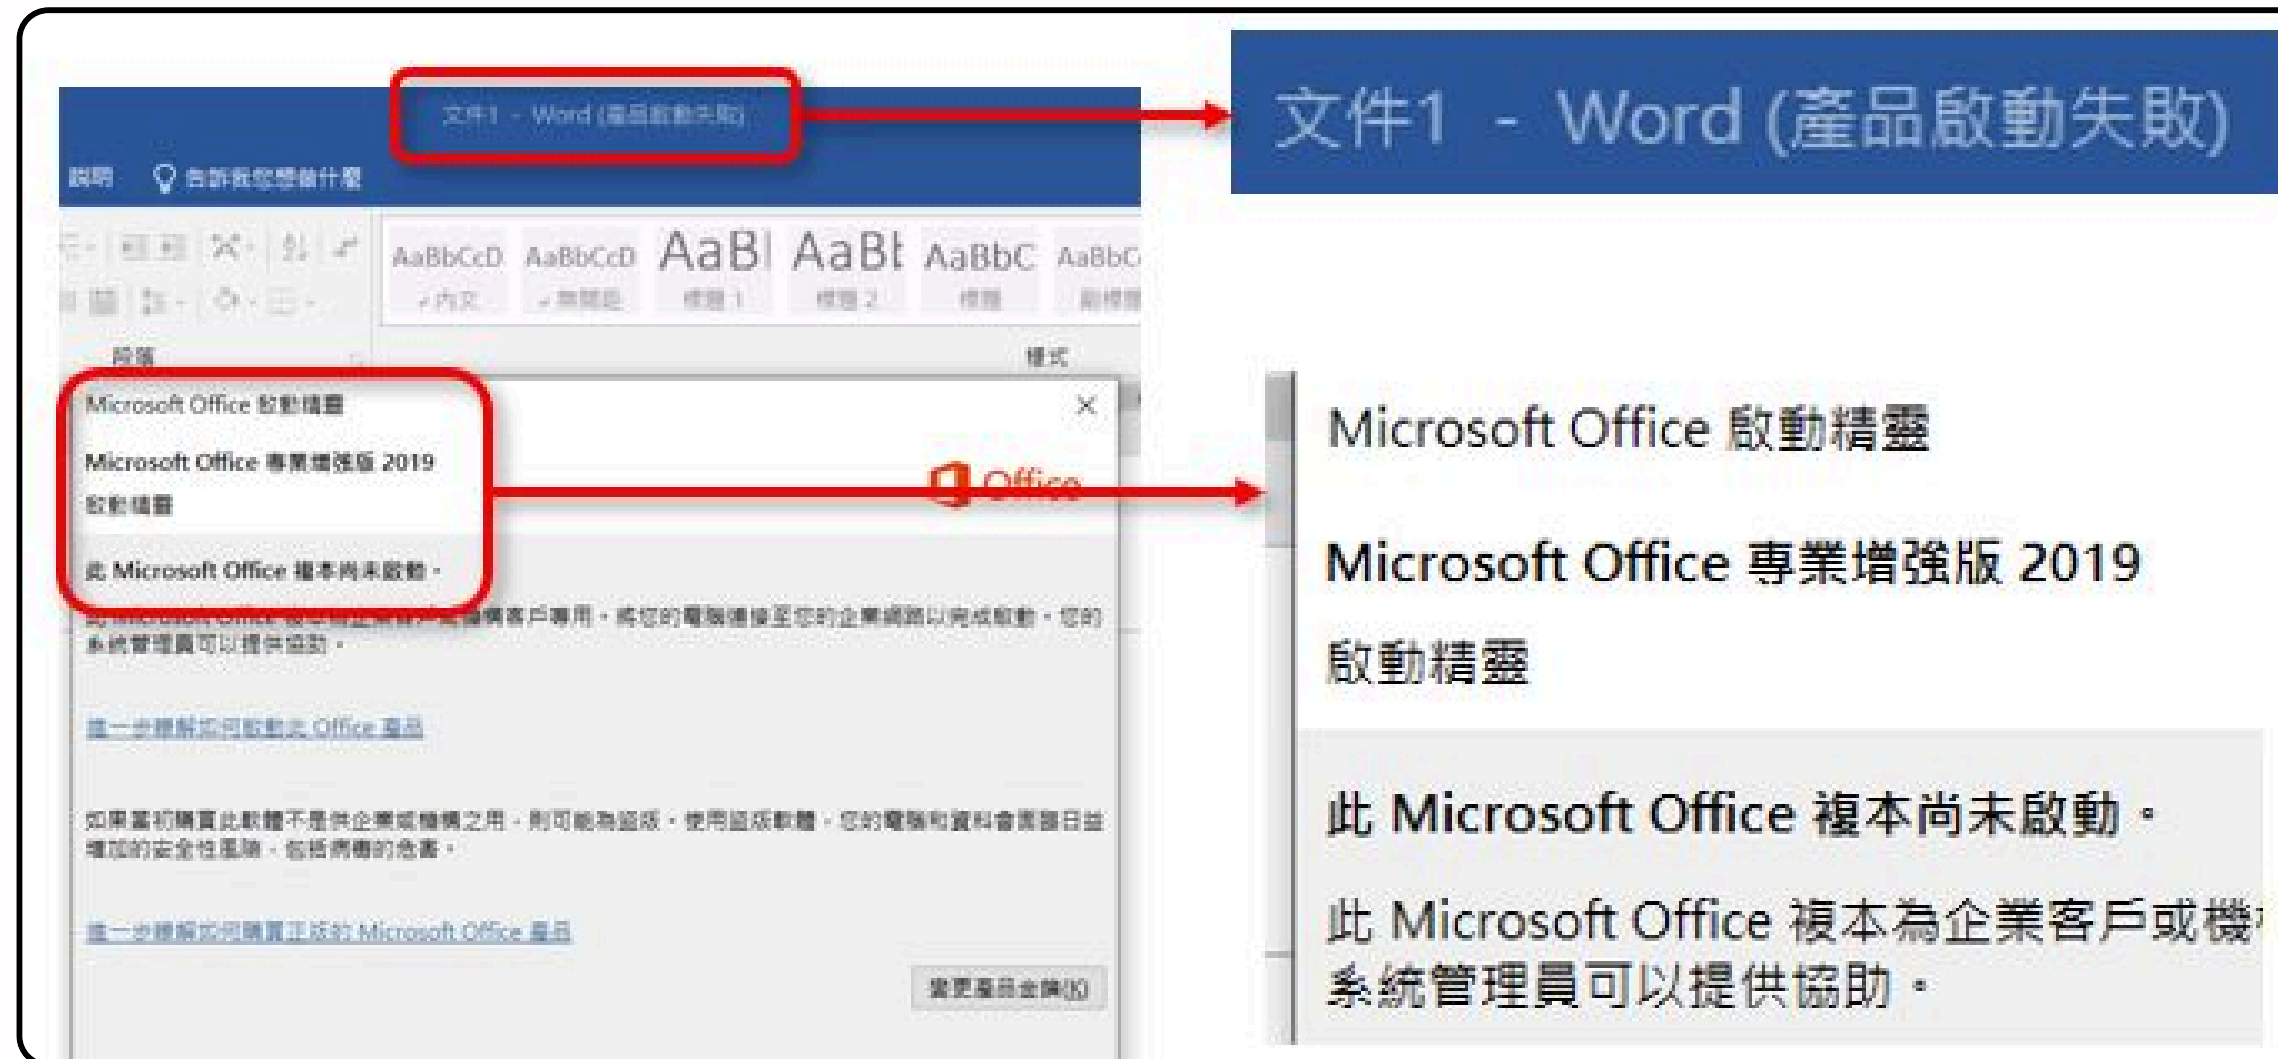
文件1 - Word (產品啟動失敗)

說明 告訴我您想做什麼

AaBbCcD AaBbCcD AaBl AaBb AaBbC AaBbC
內文 無間距 標題 1 標題 2 標題 副標題

段落 樣式

Microsoft Office 啟動精靈

Microsoft Office 專業增強版 2019

啟動精靈

Office

此 Microsoft Office 複本尚未啟動。

此 Microsoft Office 複本為企業客戶或機構客戶專用。將您的電腦連接至您的企業網路以完成啟動。您的系統管理員可以提供協助。

進一步瞭解如何啟動此 Office 產品

如果當初購買此軟體不是供企業或機構之用，則可能為盜版。使用盜版軟體，您的電腦和資料會面臨日益增加的安全性風險，包括病毒的危害。

進一步瞭解如何購買正版的 Microsoft Office 產品

變更產品金鑰(K)

文件1 - Word (產品啟動失敗)

Microsoft Office 啟動精靈

Microsoft Office 專業增強版 2019

啟動精靈

此 Microsoft Office 複本尚未啟動。

此 Microsoft Office 複本為企業客戶或機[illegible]
系統管理員可以提供協助。